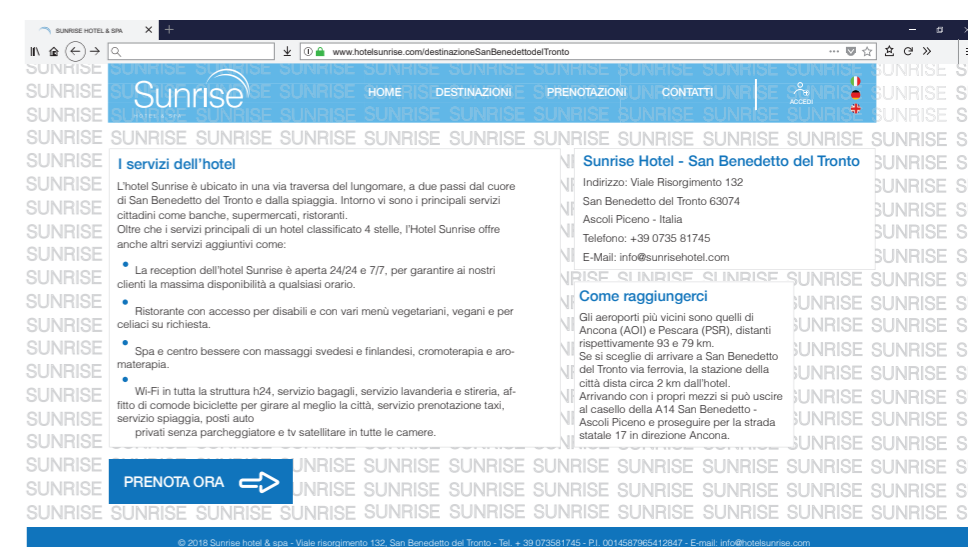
SUNRISE HOTEL & SPA ×

www.hotelsunrise.com/destinazioneSanBenedettodelTronto

Sunrise

HOME DESTINAZIONI PRENOTAZIONI CONTATTI ACCEDI

I servizi dell'hotel

L'hotel Sunrise è ubicato in una via traversa del lungomare, a due passi dal cuore di San Benedetto del Tronto e dalla spiaggia. Intorno vi sono i principali servizi cittadini come banche, supermercati, ristoranti.
Oltre che i servizi principali di un hotel classificato 4 stelle, l'Hotel Sunrise offre anche altri servizi aggiuntivi come:

• La reception dell'hotel Sunrise è aperta 24/24 e 7/7, per garantire ai nostri clienti la massima disponibilità a qualsiasi orario.

• Ristorante con accesso per disabili e con vari menù vegetariani, vegani e per celiaci su richiesta.

• Spa e centro bessere con massaggi svedesi e finlandesi, cromoterapia e aromaterapia.

• Wi-Fi in tutta la struttura h24, servizio bagagli, servizio lavanderia e stireria, affitto di comode biciclette per girare al meglio la città, servizio prenotazione taxi, servizio spiaggia, posti auto
privati senza parcheggiatore e tv satellitare in tutte le camere.

Sunrise Hotel - San Benedetto del Tronto

Indirizzo: Viale Risorgimento 132
San Benedetto del Tronto 63074
Ascoli Piceno - Italia
Telefono: +39 0735 81745
E-Mail: info@sunrisehotel.com

Come raggiungerci

Gli aeroporti più vicini sono quelli di Ancona (AOI) e Pescara (PSR), distanti rispettivamente 93 e 79 km.
Se si sceglie di arrivare a San Benedetto del Tronto via ferrovia, la stazione della città dista circa 2 km dall'hotel.
Arrivando con i propri mezzi si può uscire al casello della A14 San Benedetto - Ascoli Piceno e proseguire per la strada statale 17 in direzione Ancona.

PRENOTA ORA

© 2018 Sunrise hotel & spa - Viale risorgimento 132, San Benedetto del Tronto - Tel. + 39 073581745 - P.I. 0014587965412847 - E-mail: info@hotelsunrise.com